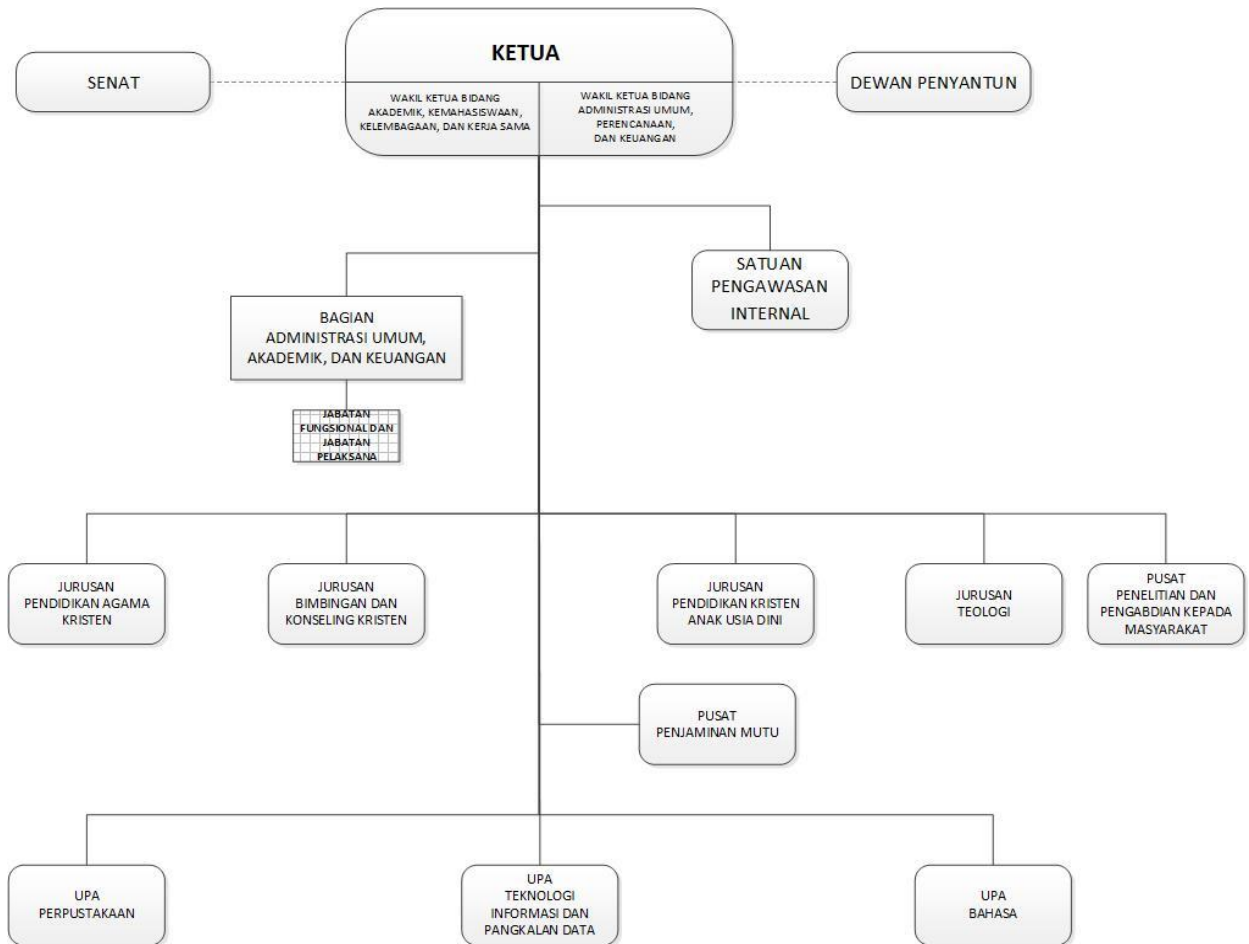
SENAT

KETUA

WAKIL KETUA BIDANG AKADEMIK, KEMAHASISWAAN, KELEMBAGAAN, DAN KERJA SAMA

WAKIL KETUA BIDANG ADMINISTRASI UMUM, PERENCANAAN, DAN KEUANGAN

DEWAN PENYANTUN

SATUAN PENGAWASAN INTERNAL

BAGIAN ADMINISTRASI UMUM, AKADEMIK, DAN KEUANGAN

JABATAN FUNGSIONAL DAN JABATAN PELAKSANA

JURUSAN PENDIDIKAN AGAMA KRISTEN

JURUSAN BIMBINGAN DAN KONSELING KRISTEN

JURUSAN PENDIDIKAN KRISTEN ANAK USIA DINI

JURUSAN TEOLOGI

PUSAT PENELITIAN DAN PENGABDIAN KEPADA MASYARAKAT

PUSAT PENJAMINAN MUTU

UPA PERPUSTAKAAN

UPA TEKNOLOGI INFORMASI DAN PANGKALAN DATA

UPA BAHASA